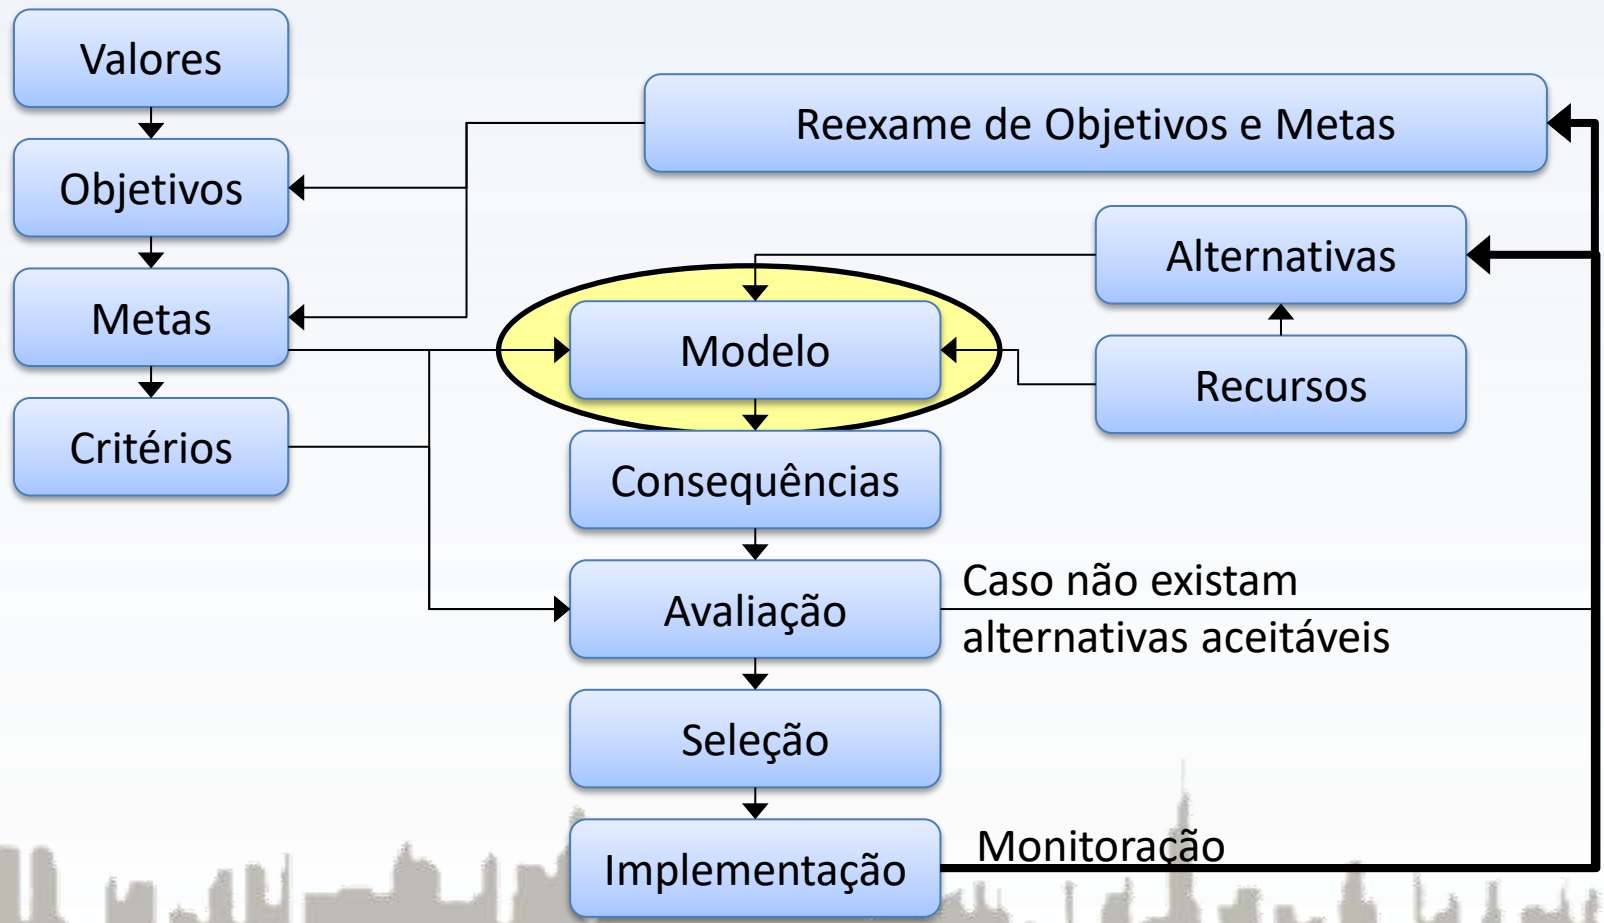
Valores

Reexame de Objetivos e Metas

Objetivos

Alternativas

Metas

Modelo

Recursos

Critérios

Consequências

Avaliação

Caso não existam alternativas aceitáveis

Seleção

Implementação

Monitoração